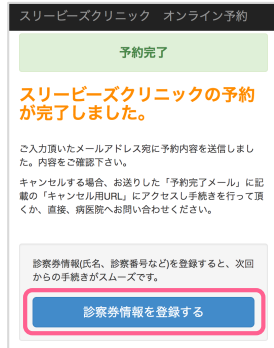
スリービーズクリニック　オンライン予約

予約完了

スリービーズクリニックの予約が完了しました。

ご入力頂いたメールアドレス宛に予約内容を送信しました。内容をご確認下さい。

キャンセルする場合、お送りした「予約完了メール」に記載の「キャンセル用URL」にアクセスし手続きを行って頂くか、直接、病医院へお問い合わせください。

診察券情報(氏名、診察番号など)を登録すると、次回からの手続きがスムーズです。

診察券情報を登録する